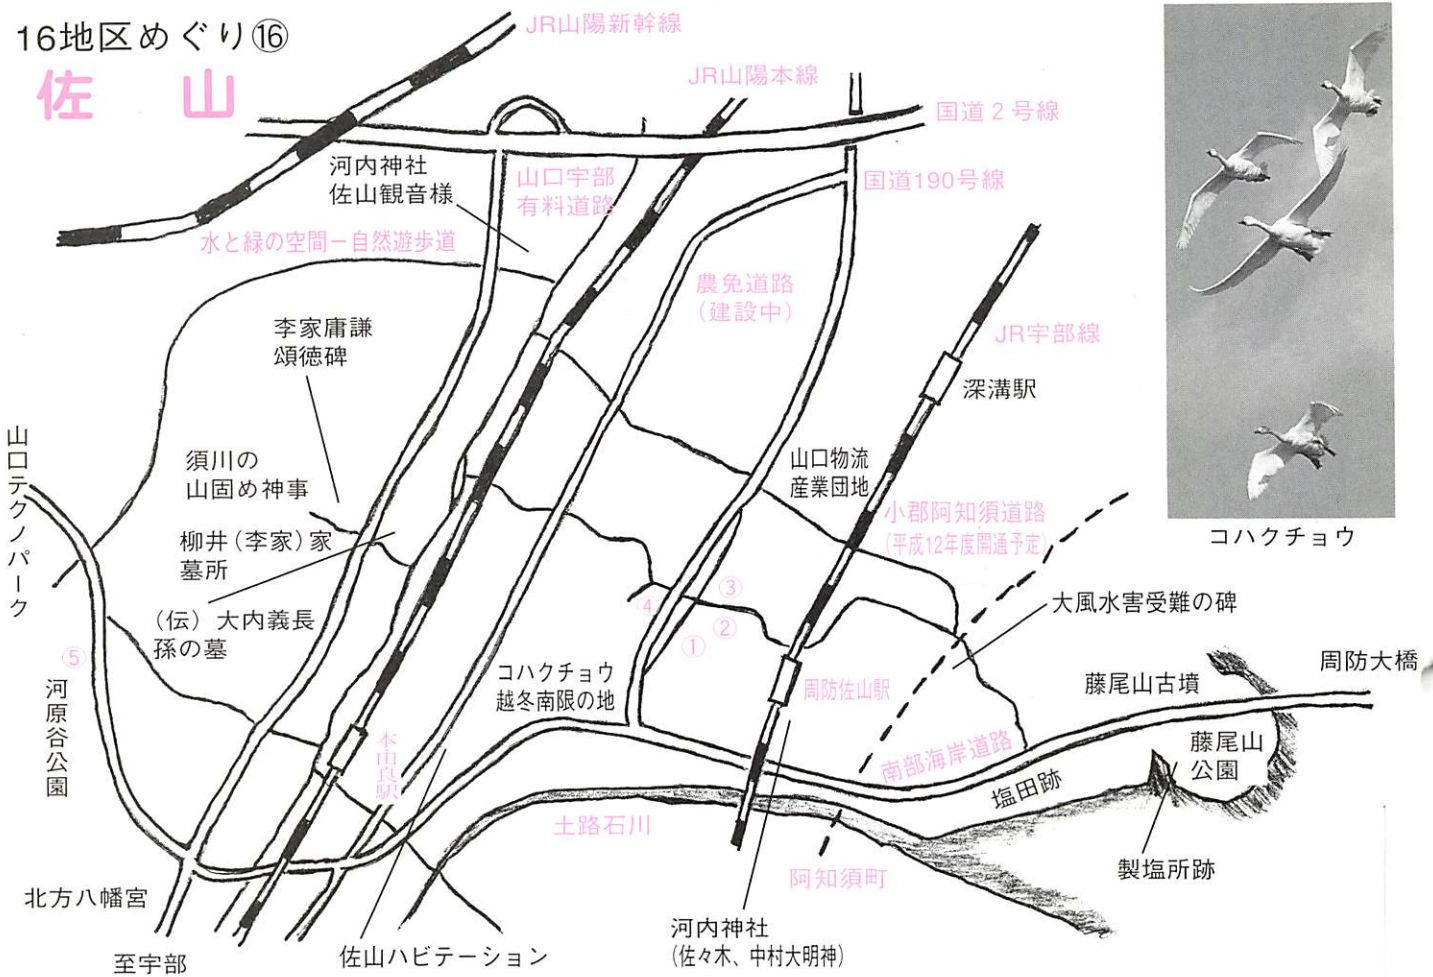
16地区めぐり⑯
佐　山

JR山陽新幹線
JR山陽本線
国道２号線
河内神社
佐山観音様
山口宇部
有料道路
国道190号線
水と緑の空間ー自然遊歩道
農免道路
（建設中）
JR宇部線
李家庸謙
頌徳碑
深溝駅
山口テクノパーク
須川の
山固め神事
山口物流
産業団地
小郡阿知須道路
（平成12年度開通予定）
柳井（李家）家
墓所
（伝）大内義長
孫の墓
③
④
②
①
大風水害受難の碑
⑤
河原谷公園
コハクチョウ
越冬南限の地
周防佐山駅
藤尾山古墳
周防大橋
本由良駅
南部海岸道路
藤尾山
公園
塩田跡
土路石川
製塩所跡
北方八幡宮
阿知須町
河内神社
（佐々木、中村大明神）
至宇部
佐山ハビテーション
コハクチョウ